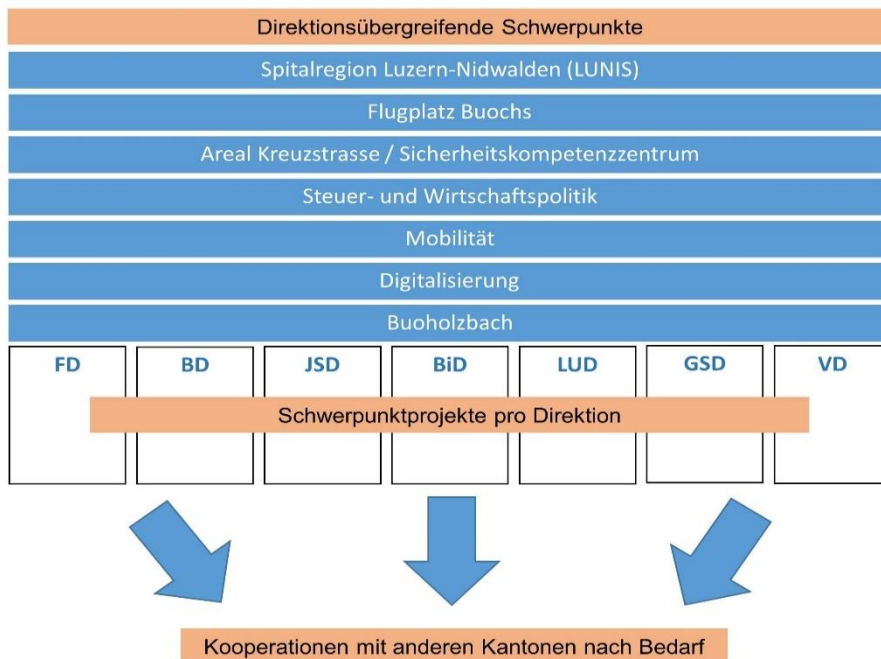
Direktionsübergreifende Schwerpunkte

Spitalregion Luzern-Nidwalden (LUNIS)

Flugplatz Buochs

Areal Kreuzstrasse / Sicherheitskompetenzzentrum

Steuer- und Wirtschaftspolitik

Mobilität

Digitalisierung

Buoholzbach

FD BD JSD BiD LUD GSD VD

Schwerpunktprojekte pro Direktion

Kooperationen mit anderen Kantonen nach Bedarf